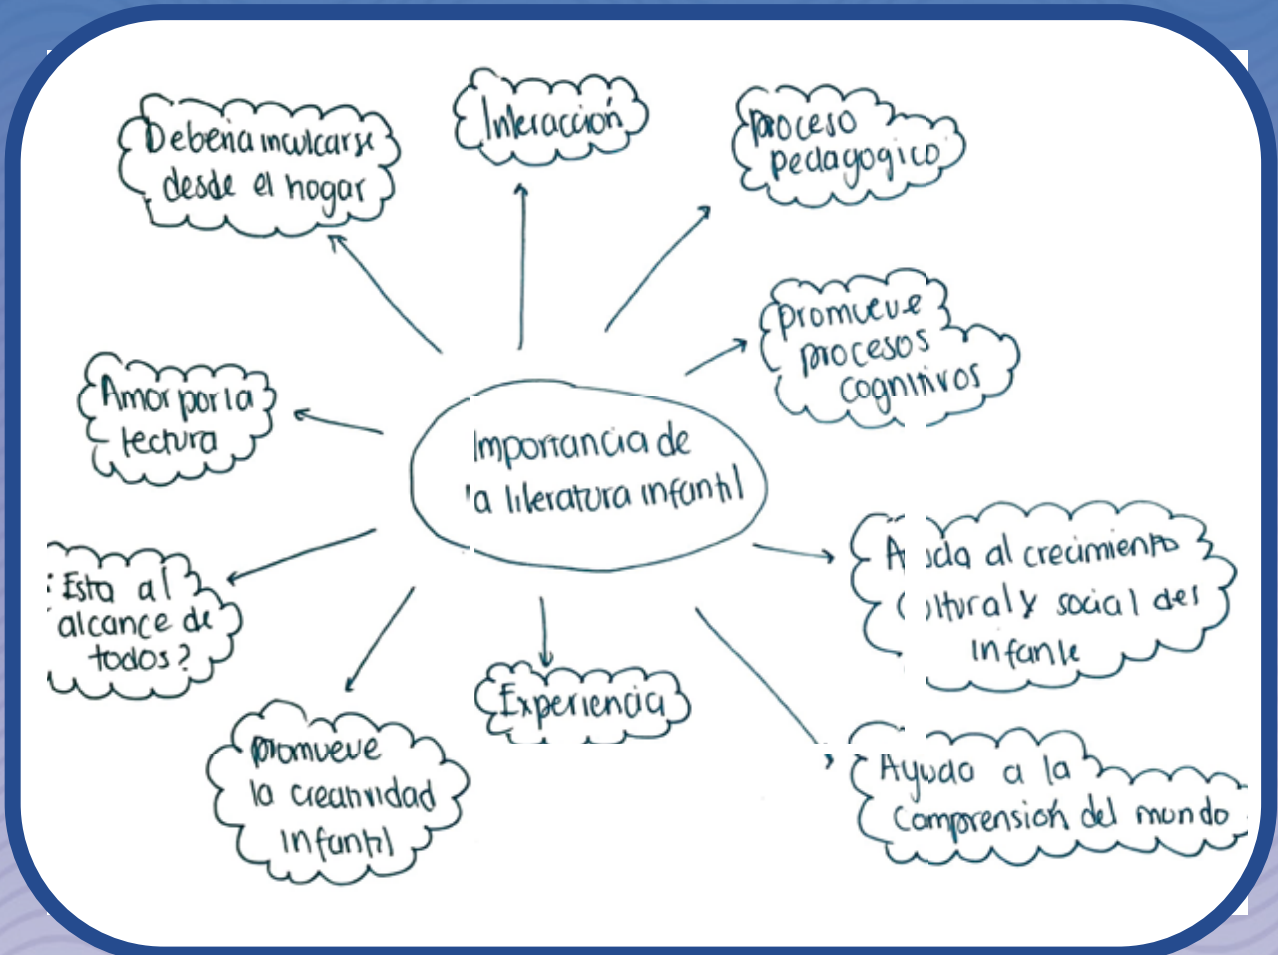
Importancia de la literatura infantil

Debería inculcarse desde el hogar

Interacción

Proceso pedagogico

Promueve procesos cognitivos

Amor por la lectura

Ayuda al crecimiento cultural y social del infante

¿Esta al alcance de todos?

Experiencia

Promueve la creatividad infantil

Ayuda a la comprensión del mundo